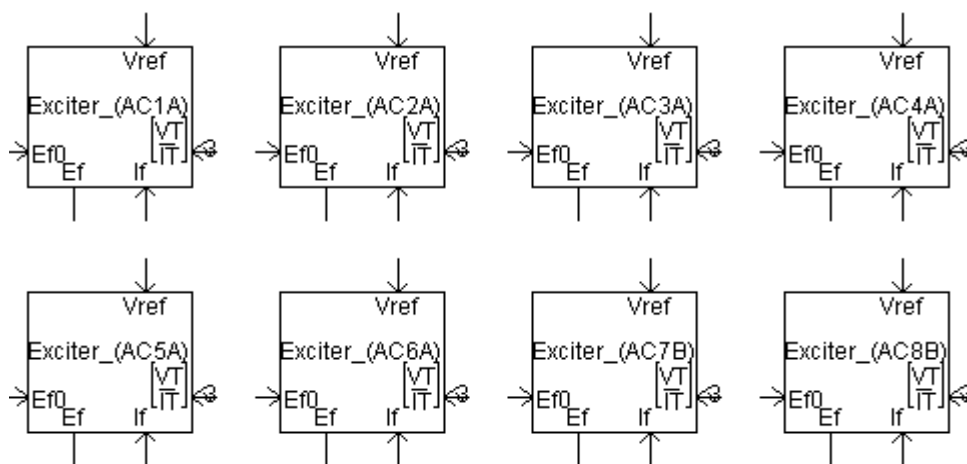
Vref
Exciter_(AC1A)
VT
IT
3
Ef0
Ef
If

Vref
Exciter_(AC2A)
VT
IT
3
Ef0
Ef
If

Vref
Exciter_(AC3A)
VT
IT
3
Ef0
Ef
If

Vref
Exciter_(AC4A)
VT
IT
Ef0
Ef
If

Vref
Exciter_(AC5A)
VT
IT
3
Ef0
Ef
If

Vref
Exciter_(AC6A)
VT
IT
3
Ef0
Ef
If

Vref
Exciter_(AC7B)
VT
IT
3
Ef0
Ef
If

Vref
Exciter_(AC8B)
VT
IT
Ef0
Ef
If